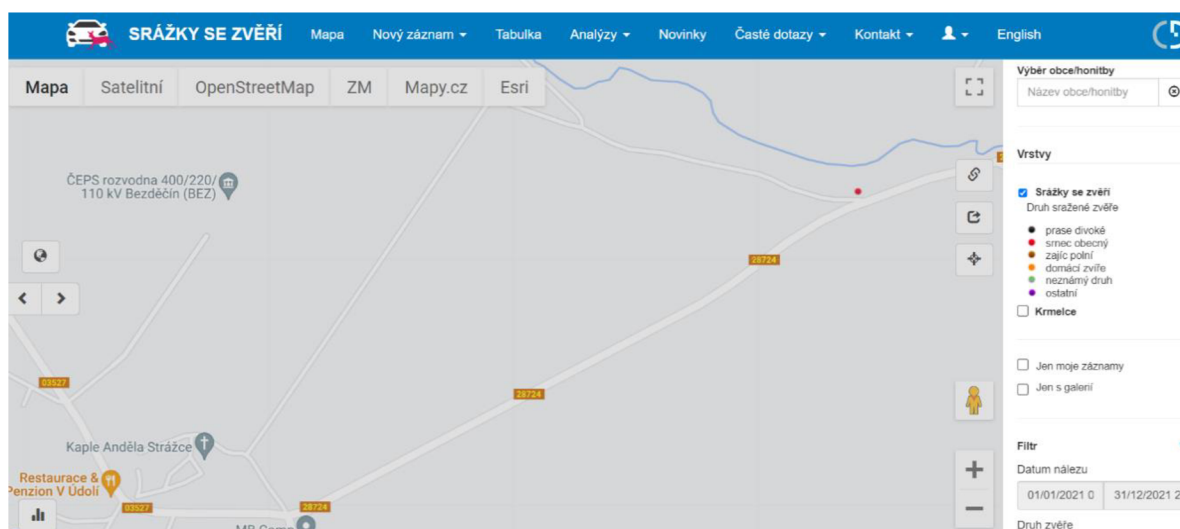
SRÁŽKY SE ZVĚŘÍ Mapa Nový záznam Tabulka Analýzy Novinky Časté dotazy Kontakt English

Mapa Satelitní OpenStreetMap ZM Mapy.cz Esri

ČEPS rozvodna 400/220/110 kV Bezděčín (BEZ)

28724

03527

28724

Kaple Anděla Strážce

Restaurace & Penzion V Údolí

03527

28724

MP Servis

Výběr obce/honitby

Název obce/honitby

Vrstvy

Srážky se zvěří

Druh sražené zvěře

prase divoké
srnec obecný
zajíc polní
domácí zvíře
neznámý druh
ostatní

Krmelce

Jen moje záznamy

Jen s galerií

Filtr

Datum nálezu

01/01/2021 0 31/12/2021 2

Druh zvěře